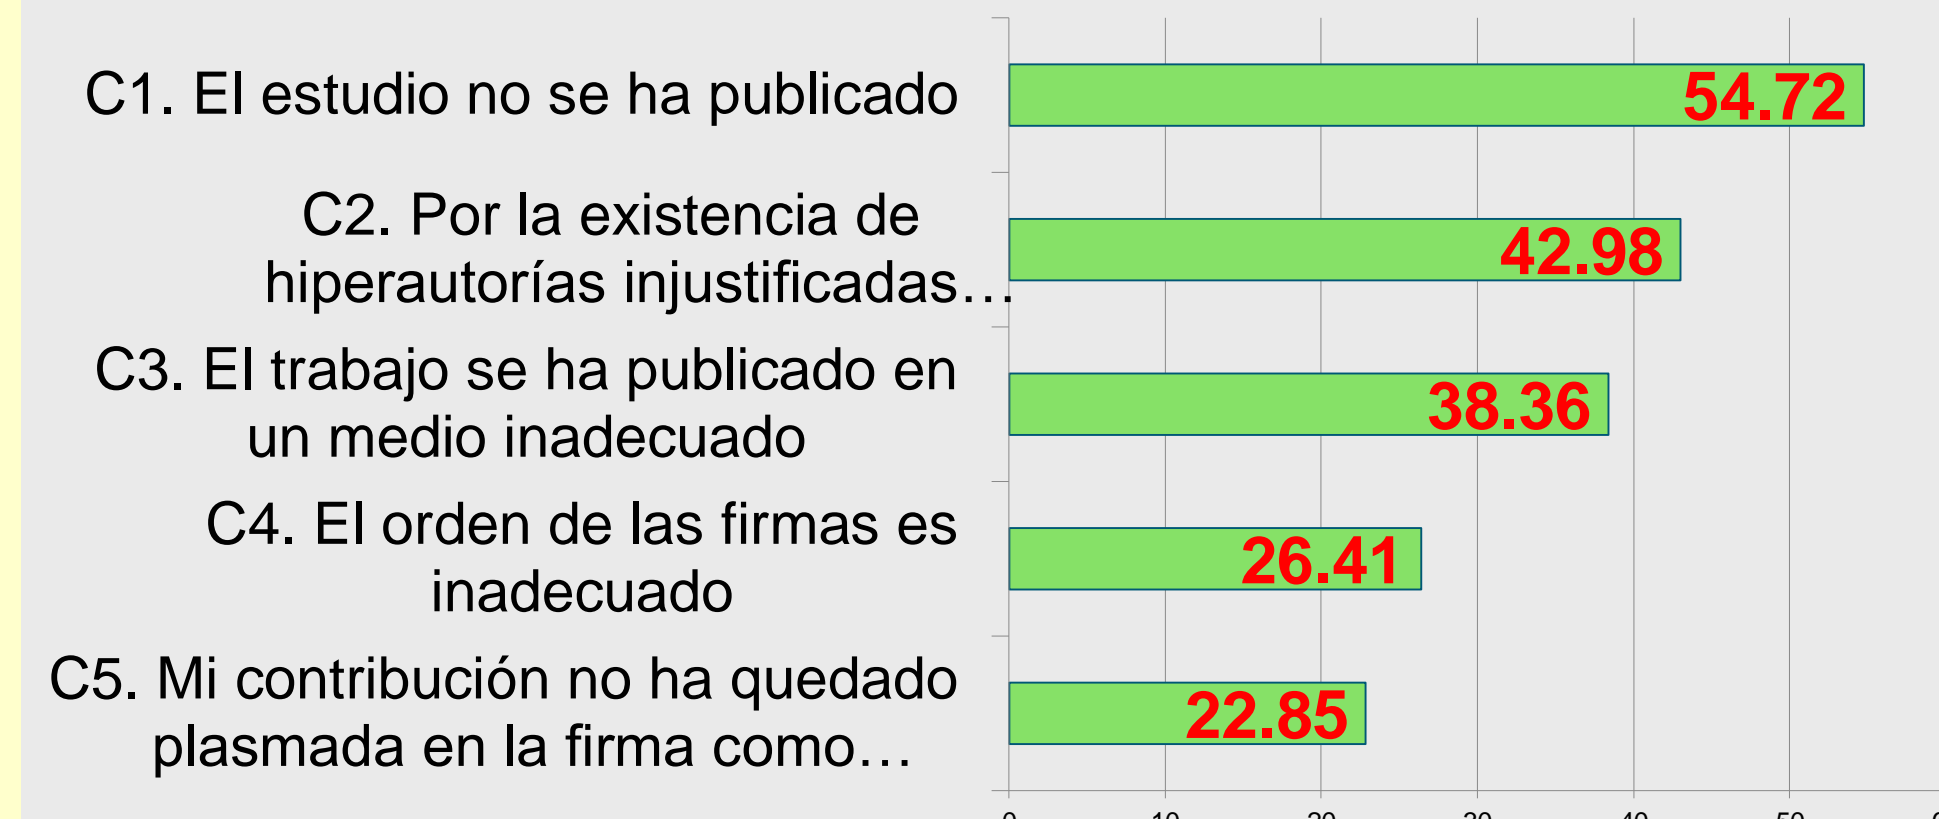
C1. El estudio no se ha publicado

C2. Por la existencia de hiperautorías injustificadas…

C3. El trabajo se ha publicado en un medio inadecuado

C4. El orden de las firmas es inadecuado

C5. Mi contribución no ha quedado plasmada en la firma como…

54.72

42.98

38.36

26.41

22.85

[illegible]